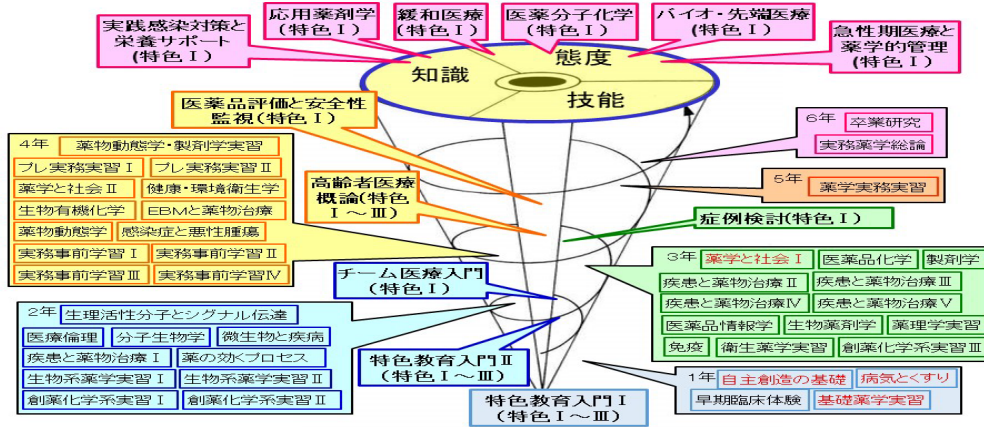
実践感染対策と栄養サポート（特色Ⅰ）

応用薬剤学（特色Ⅰ）

緩和医療（特色Ⅰ）

医薬分子化学（特色Ⅰ）

バイオ・先端医療（特色Ⅰ）

急性期医療と薬学的管理（特色Ⅰ）

知識

態度

技能

医薬品評価と安全性監視（特色Ⅰ）

4年
薬物動態学・製剤学実習
プレ実務実習Ⅰ
プレ実務実習Ⅱ
薬学と社会Ⅱ
健康・環境衛生学
生物有機化学
EBMと薬物治療
薬物動態学
感染症と悪性腫瘍
実務事前学習Ⅰ
実務事前学習Ⅱ
実務事前学習Ⅲ
実務事前学習Ⅳ

高齢者医療概論（特色Ⅰ～Ⅲ）

6年
卒業研究
実務薬学総論

5年
薬学実務実習

症例検討（特色Ⅰ）

3年
薬学と社会Ⅰ
医薬品化学
製剤学
疾患と薬物治療Ⅱ
疾患と薬物治療Ⅲ
疾患と薬物治療Ⅳ
疾患と薬物治療Ⅴ
医薬品情報学
生物薬剤学
薬理学実習
免疫
衛生薬学実習
創薬化学系実習Ⅲ

チーム医療入門（特色Ⅰ）

2年
生理活性分子とシグナル伝達
医療倫理
分子生物学
微生物と疾病
疾患と薬物治療Ⅰ
薬の効くプロセス
生物系薬学実習Ⅰ
生物系薬学実習Ⅱ
創薬化学系実習Ⅰ
創薬化学系実習Ⅱ

特色教育入門Ⅱ（特色Ⅰ～Ⅲ）

1年
自主創造の基礎
病気とくすり
早期臨床体験
基礎薬学実習

特色教育入門Ⅰ（特色Ⅰ～Ⅲ）